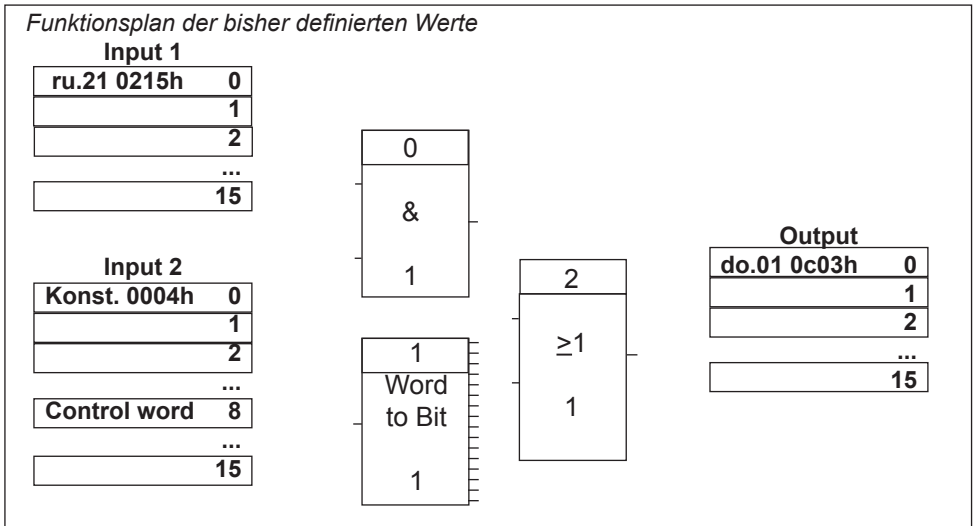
Funktionsplan der bisher definierten Werte

Input 1

| ru.21 0215h | 0 |
|---|---|
| | 1 |
| | 2 |
| | ... |
| | 15 |

Input 2

| Konst. 0004h | 0 |
|---|---|
| | 1 |
| | 2 |
| | ... |
| Control word | 8 |
| | ... |
| | 15 |

0
&
1

1
Word to Bit
1

2
$\geq 1$
1

Output

| do.01 0c03h | 0 |
|---|---|
| | 1 |
| | 2 |
| | ... |
| | 15 |